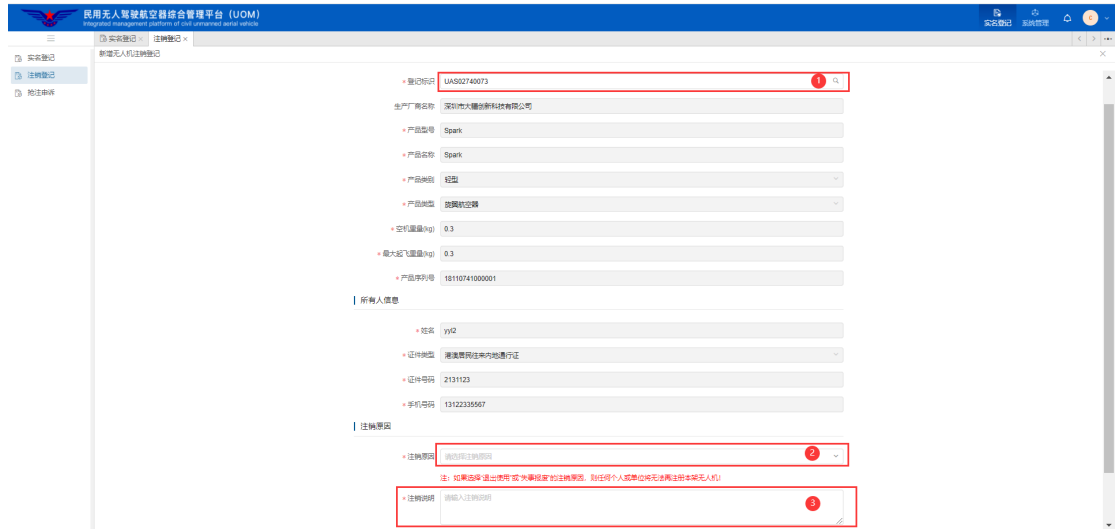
民用无人驾驶航空器综合管理平台（UOM）
Integrated management platform of civil unmanned aerial vehicle

实名登记 系统管理 c

实名登记 注销登记

实名登记
注销登记
地注申诉

新增无人机注销登记

* 登记标识 UAS02740073 1
生产厂商名称 深圳市大疆创新科技有限公司
* 产品型号 Spark
* 产品名称 Spark
* 产品类别 轻型
* 产品类型 旋翼航空器
* 空机重量(kg) 0.3
* 最大起飞重量(kg) 0.3
* 产品序列号 18110741000001

所有人信息

* 姓名 yyl2
* 证件类型 港澳居民往来内地通行证
* 证件号码 2131123
* 手机号码 13122335567

注销原因

* 注销原因 请选择注销原因 2
注：如果选择"退出使用"或"失事报废"的注销原因，则任何个人或单位将无法再注册本架无人机!
* 注销说明 请输入注销说明 3